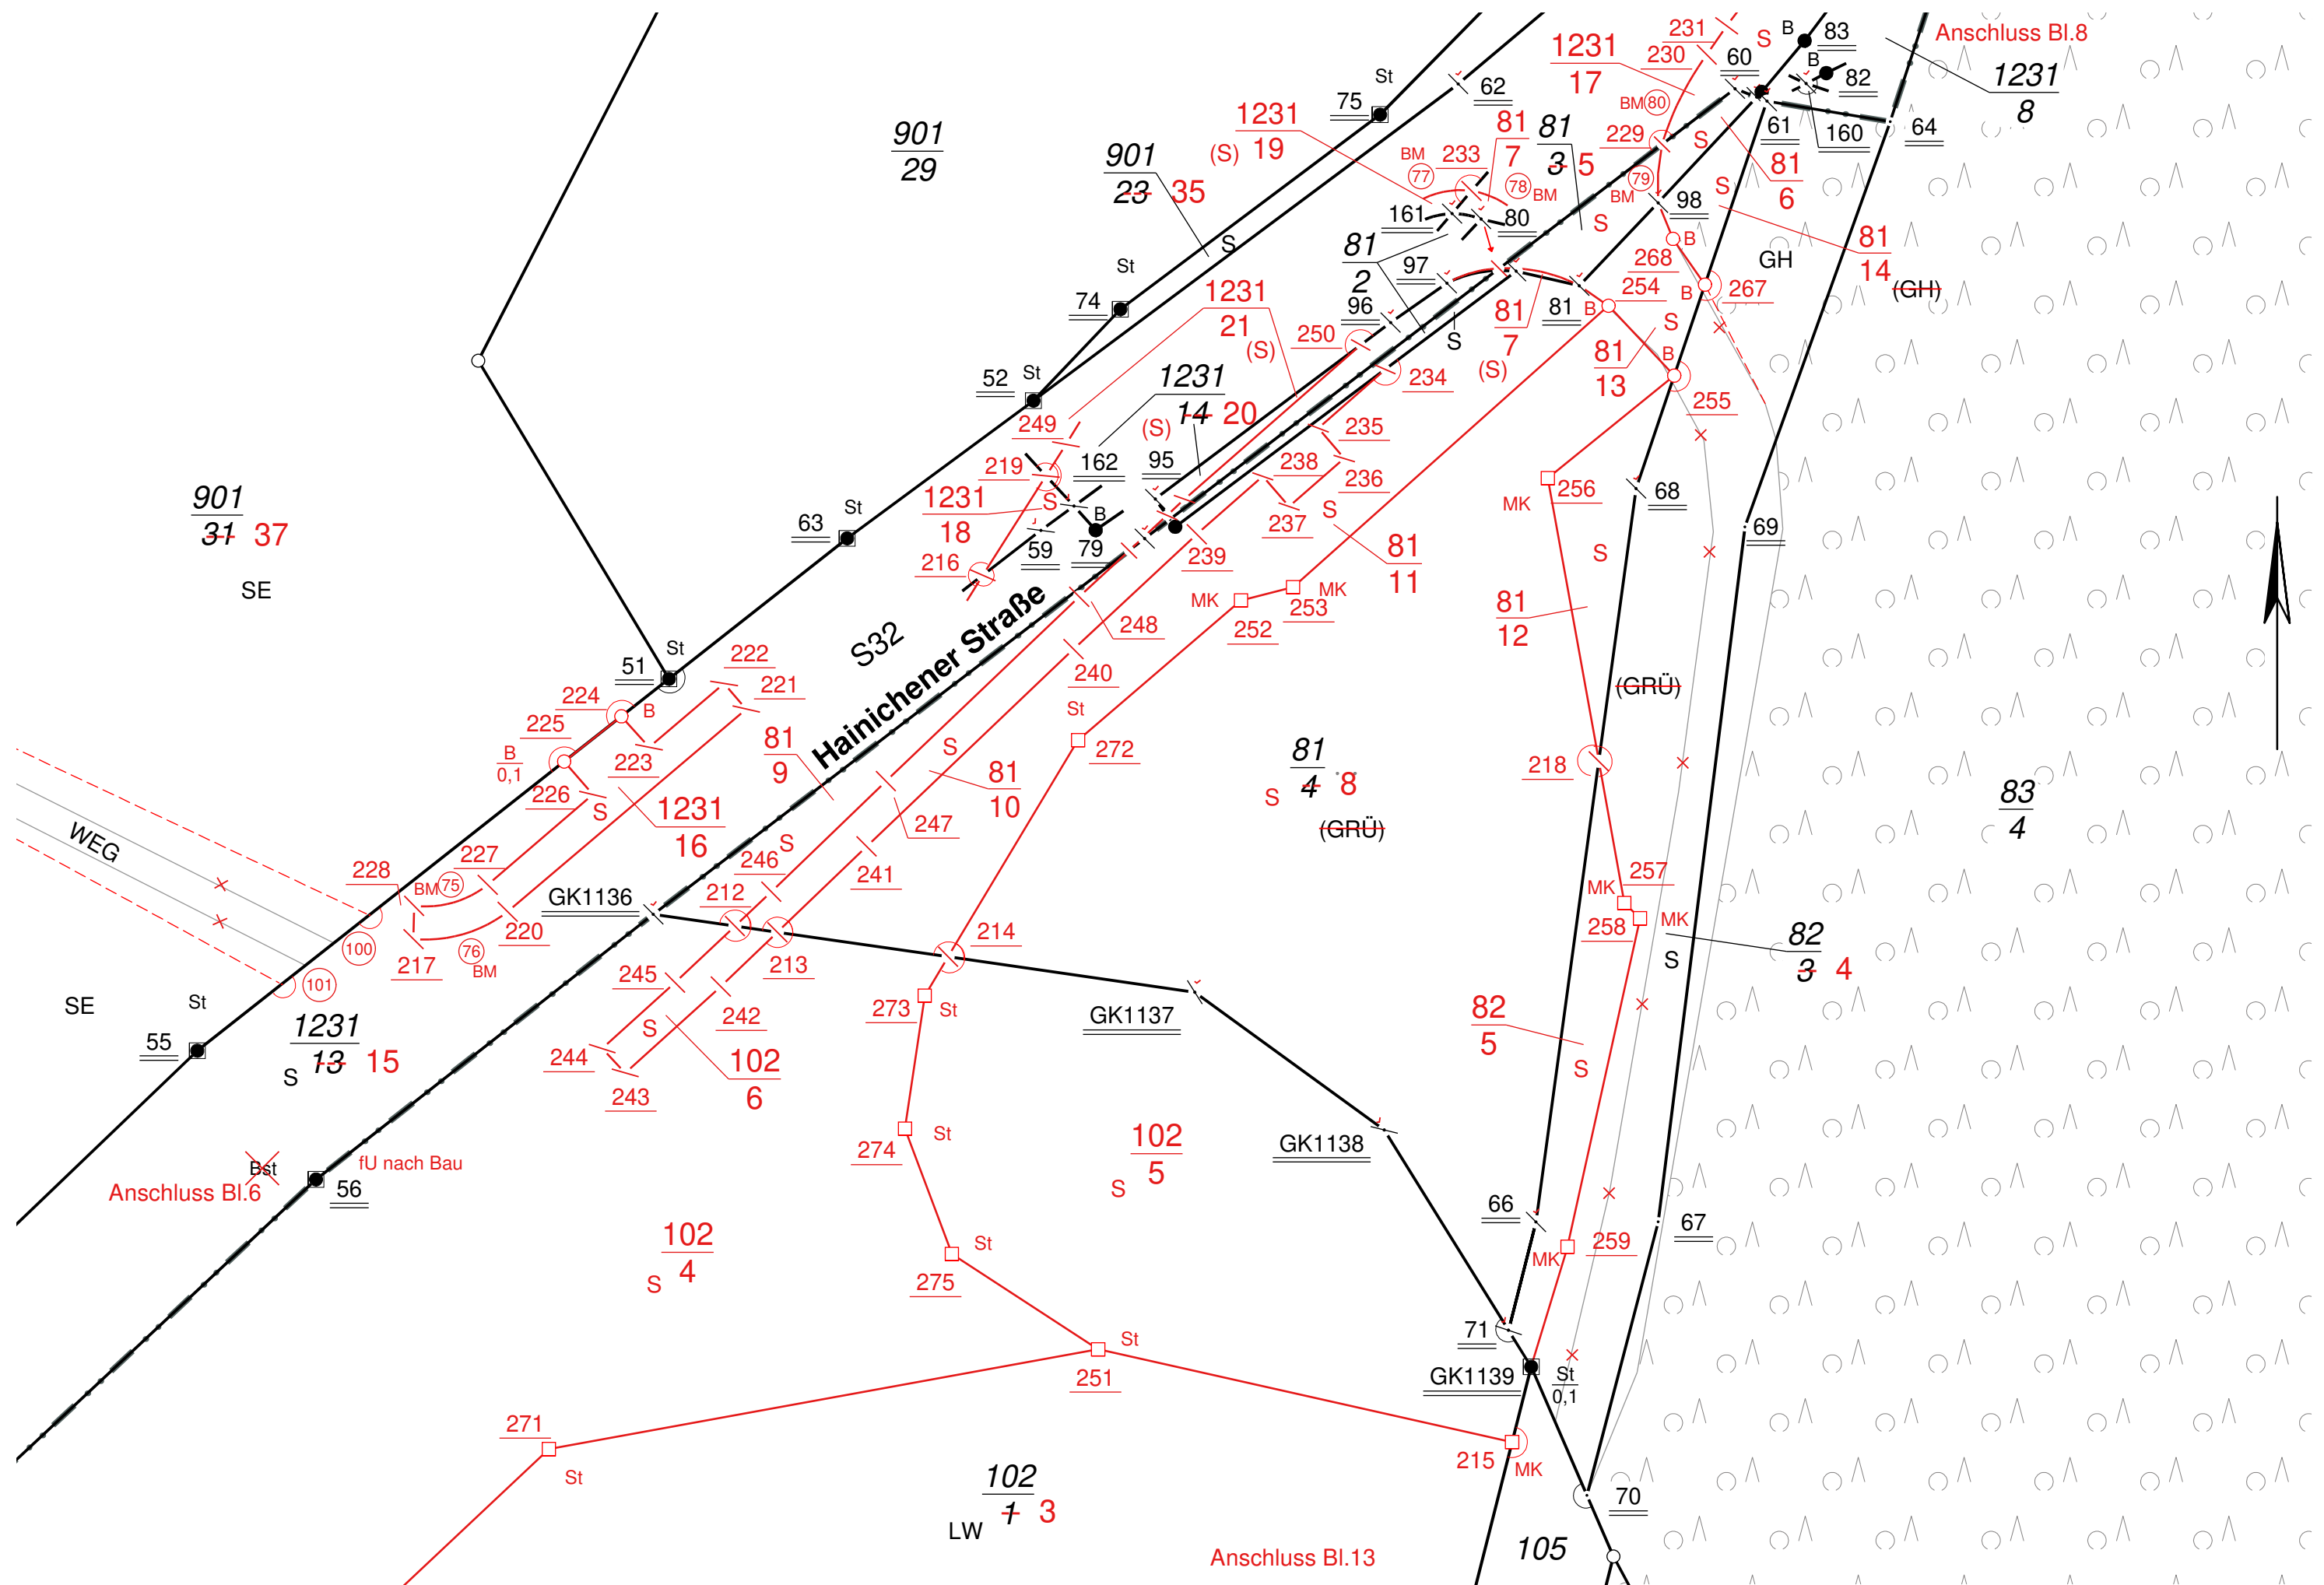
Anschluss Bl.8
1231
8
231
230
S
B
83
60
B
82
1231
17
BM 80
61
160
64
75
St
62
1231
(S) 19
81
7
81
3 5
229
S
901
29
901
23 35
BM 77
233
78 BM
81
6
79 BM
98
S
161
80
S
81
14
S
St
81
2
97
268
B
GH
(GH)
74
1231
21
(S)
250
96
81
7
81
B
254
267
B
S
S
52
St
1231
14 20
(S)
234
(S)
81
13
B
255
249
162
95
235
219
238
236
1231
18
S
B
59
79
237
S
256
MK
68
69
216
239
81
11
S
63
St
MK
253
252
248
81
12
S32
Hainichener Straße
240
St
901
31 37
SE
51
St
222
221
224
225
B
223
B
0,1
226
S
81
9
S
81
10
272
81
4 8
S
(GRÜ)
(GRÜ)
218
1231
16
247
WEG
228
227
BM 75
246 S
241
100
220
GK1136
212
217
76 BM
101
213
214
MK
257
258
MK
82
3 4
S
245
242
273
St
GK1137
S
SE
St
55
1231
13 15
S
244
102
6
243
82
5
S
274
St
102
5
S
GK1138
Bst
fU nach Bau
Anschluss Bl.6
56
102
S 4
275
St
66
MK
259
67
71
St
251
GK1139
St
0,1
271
St
215
MK
102
1 3
LW
70
Anschluss Bl.13
105